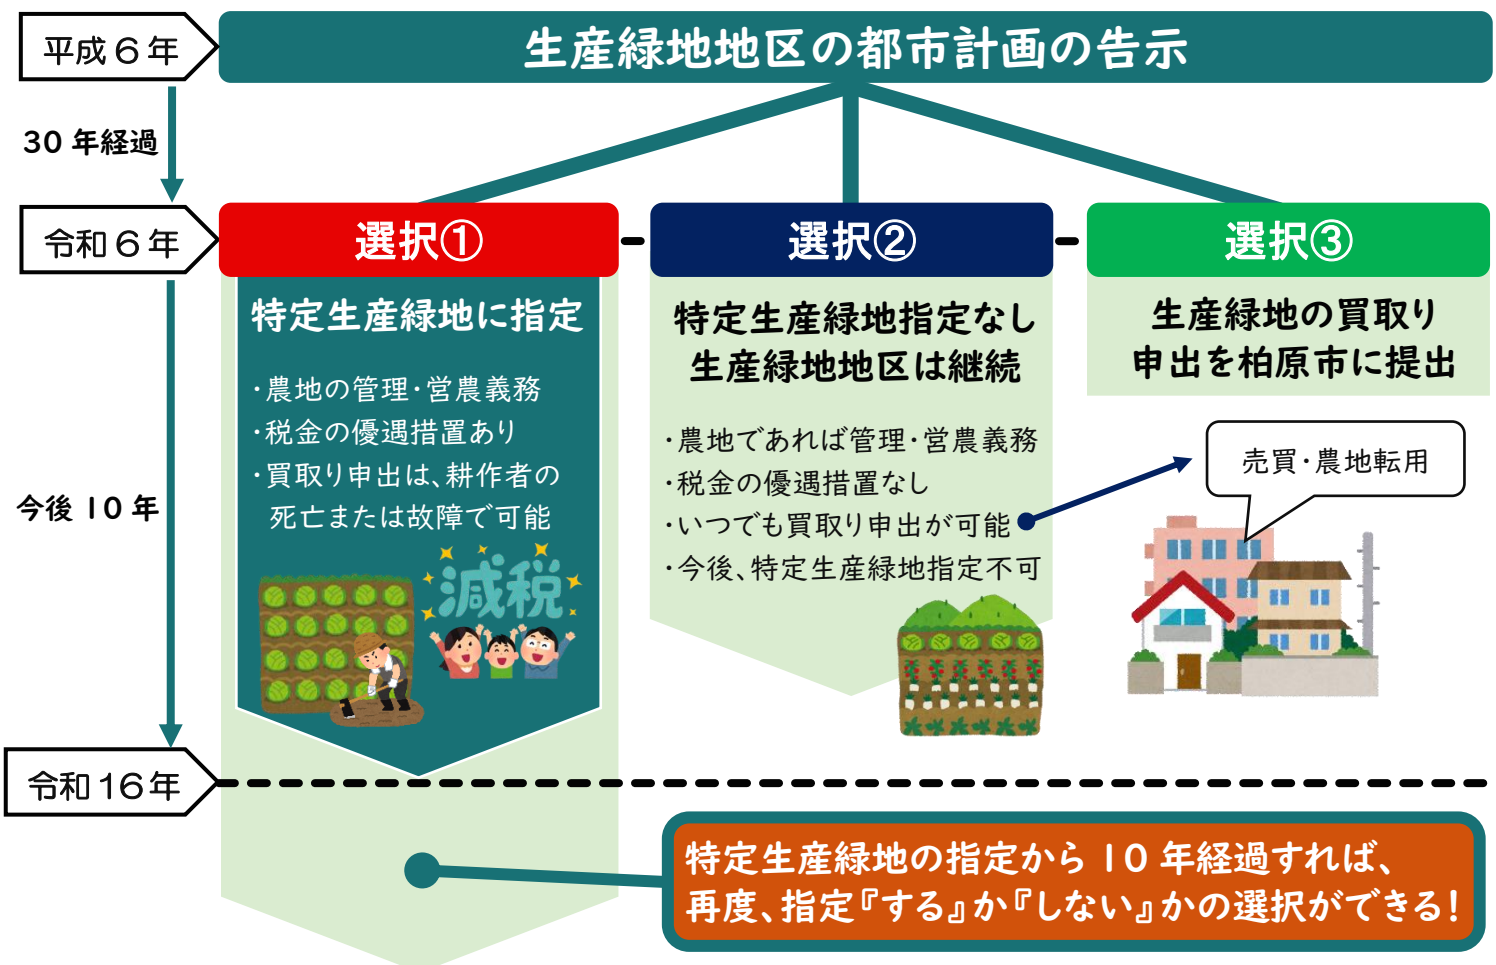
平成６年

生産緑地地区の都市計画の告示

30 年経過

令和６年

選択①

特定生産緑地に指定

・農地の管理・営農義務
・税金の優遇措置あり
・買取り申出は、耕作者の死亡または故障で可能

減税

選択②

特定生産緑地指定なし
生産緑地地区は継続

・農地であれば管理・営農義務
・税金の優遇措置なし
・いつでも買取り申出が可能
・今後、特定生産緑地指定不可

選択③

生産緑地の買取り
申出を柏原市に提出

売買・農地転用

今後 10 年

令和16年

特定生産緑地の指定から 10 年経過すれば、
再度、指定『する』か『しない』かの選択ができる！